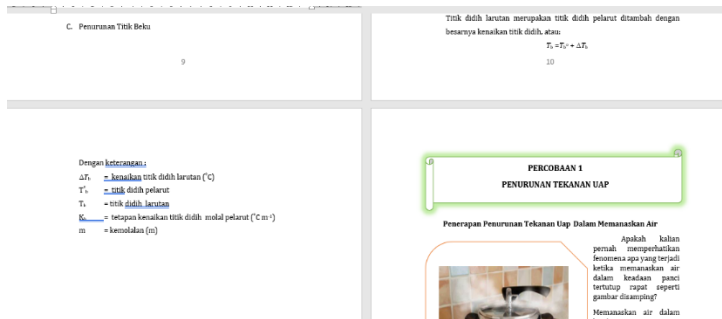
C. Penurunan Titik Beku

9

Titik didih larutan merupakan titik didih pelarut ditambah dengan besarnya kenaikan titik didih, atau:

$T_b = T_b^\circ + \Delta T_b$

10

Dengan keterangan :

$\Delta T_b$ = kenaikan titik didih larutan (°C)

$T^\circ_b$ = titik didih pelarut

$T_b$ = titik didih larutan

$K_b$ = tetapan kenaikan titik didih molal pelarut (°C m⁻¹)

m = kemolalan (m)

PERCOBAAN 1

PENURUNAN TEKANAN UAP

Penerapan Penurunan Tekanan Uap Dalam Memanaskan Air

Apakah kalian pernah memperhatikan fenomena apa yang terjadi ketika memanaskan air dalam keadaan panci tertutup rapat seperti gambar disamping?

Memanaskan air dalam